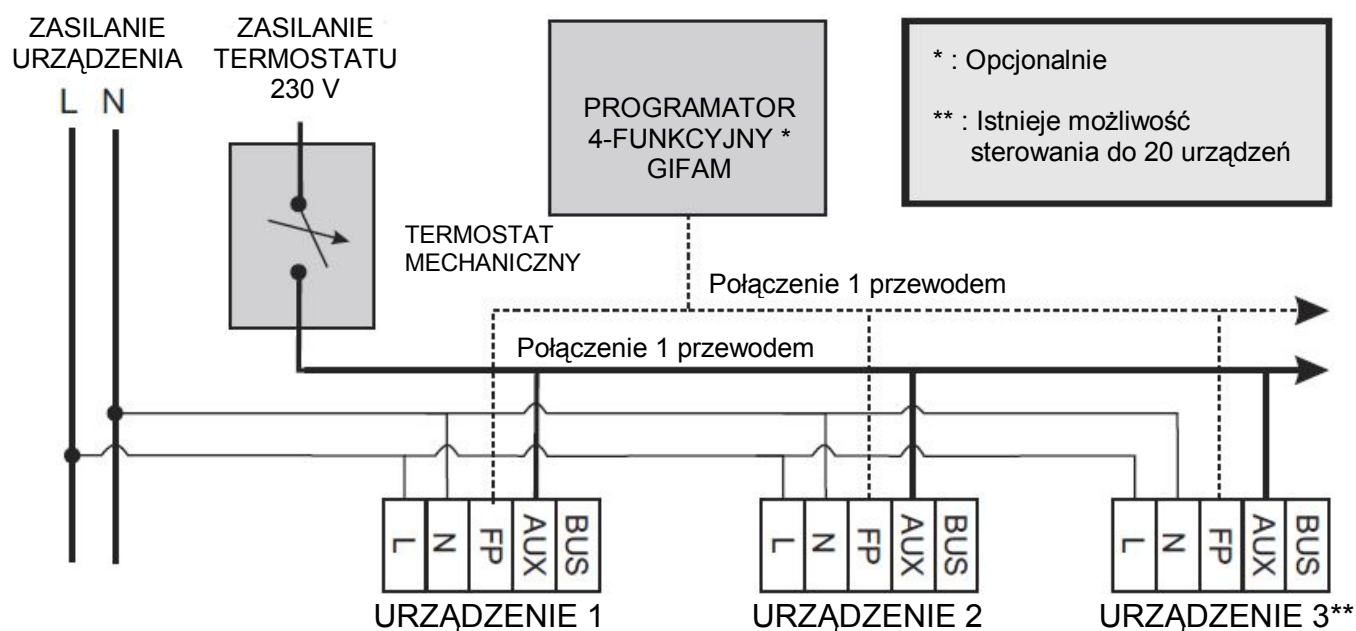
ZASILANIE URZĄDZENIA

L N

ZASILANIE TERMOSTATU 230 V

TERMOSTAT MECHANICZNY

PROGRAMATOR 4-FUNKCYJNY * GIFAM

* : Opcjonalnie

** : Istnieje możliwość sterowania do 20 urządzeń

Połączenie 1 przewodem

Połączenie 1 przewodem

L N FP AUX BUS

URZĄDZENIE 1

L N FP AUX BUS

URZĄDZENIE 2

L N FP AUX BUS

URZĄDZENIE 3**